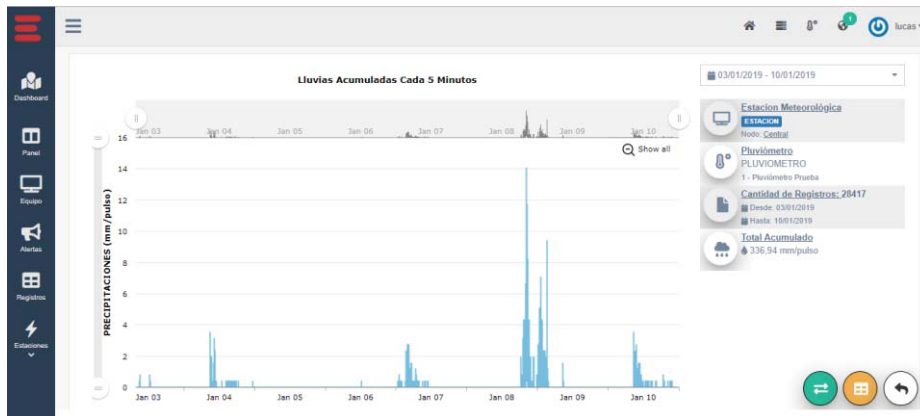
1
lucas

Dashboard
Panel
Equipo
Alertas
Registros
Estaciones

Lluvias Acumuladas Cada 5 Minutos

Jan 03 Jan 04 Jan 05 Jan 06 Jan 07 Jan 08 Jan 09 Jan 10

Show all

PRECIPITACIONES (mm/pulso)

16
14
12
10
8
6
4
2
0

Jan 03 Jan 04 Jan 05 Jan 06 Jan 07 Jan 08 Jan 09 Jan 10

03/01/2019 - 10/01/2019

Estacion Meteorológica
ESTACION
Nodo: Central

Pluviómetro
PLUVIOMETRO
1 - Pluviómetro Prueba

Cantidad de Registros: 28417
Desde: 03/01/2019
Hasta: 10/01/2019

Total Acumulado
336,94 mm/pulso